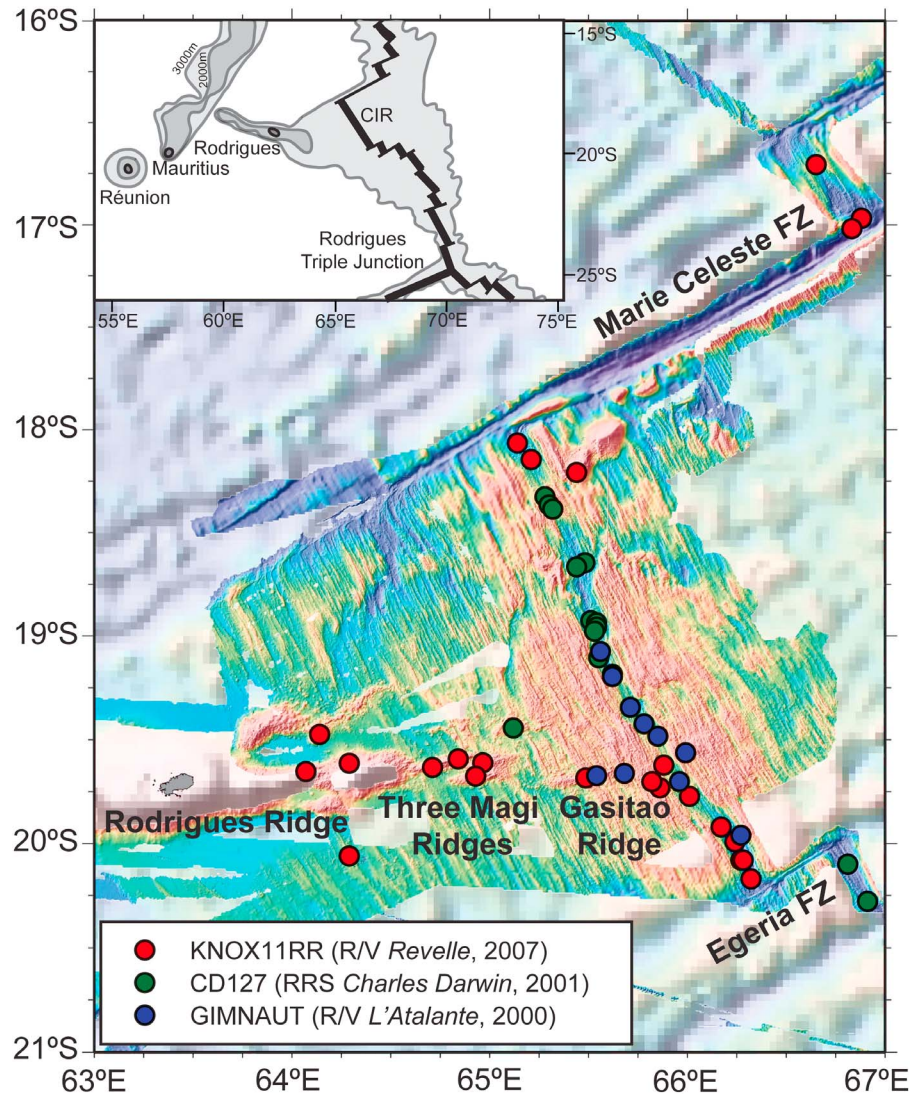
16ºS
17ºS
18ºS
19ºS
20ºS
21ºS

3000m
2000m
Rodrigues
CIR
Mauritius
Réunion
Rodrigues Triple Junction
-15ºS
-20ºS
-25ºS
55ºE 60ºE 65ºE 70ºE 75ºE

Marie Celeste FZ
Rodrigues Ridge
Three Magi Ridges
Gasitao Ridge
Egeria FZ

KNOX11RR (R/V Revelle, 2007)
CD127 (RRS Charles Darwin, 2001)
GIMNAUT (R/V L'Atalante, 2000)

63ºE 64ºE 65ºE 66ºE 67ºE